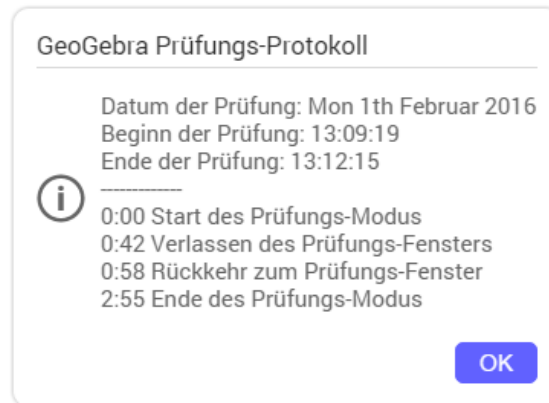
GeoGebra Prüfungs-Protokoll

Datum der Prüfung: Mon 1th Februar 2016
Beginn der Prüfung: 13:09:19
Ende der Prüfung: 13:12:15
------------
0:00 Start des Prüfungs-Modus
0:42 Verlassen des Prüfungs-Fensters
0:58 Rückkehr zum Prüfungs-Fenster
2:55 Ende des Prüfungs-Modus

OK